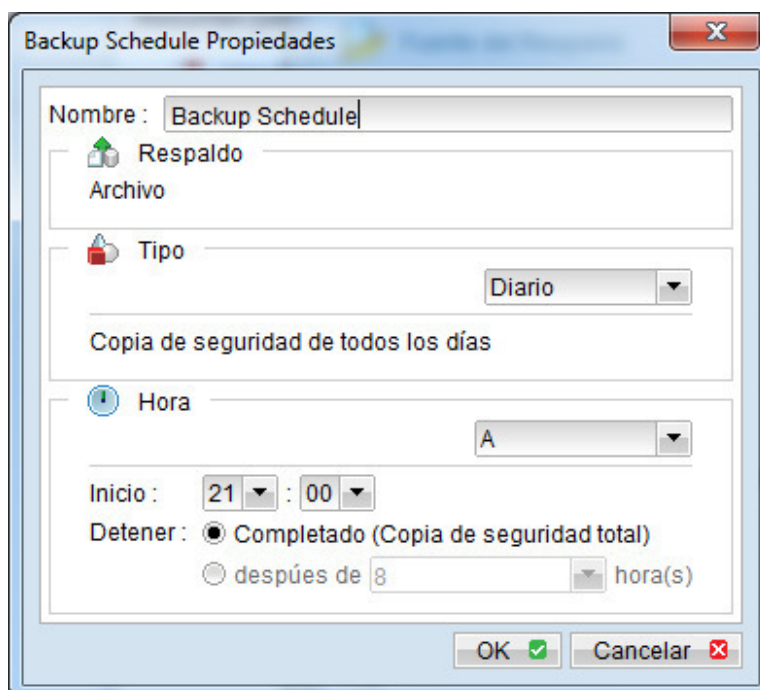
Backup Schedule Propiedades

Nombre : Backup Schedule

Respaldo

Archivo

Tipo

Diario

Copia de seguridad de todos los días

Hora

A

Inicio : 21 : 00

Detener : Completado (Copia de seguridad total)

después de 8 hora(s)

OK

Cancelar